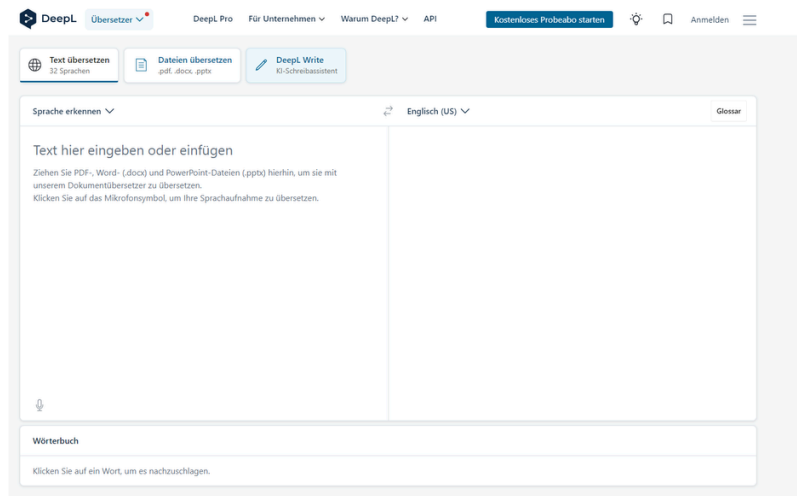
DeepL Übersetzer DeepL Pro Für Unternehmen Warum DeepL? API Kostenloses Probeabo starten Anmelden

Text übersetzen
32 Sprachen

Dateien übersetzen
.pdf, .docx, .pptx

DeepL Write
KI-Schreibassistent

Sprache erkennen

Englisch (US)

Glossar

Text hier eingeben oder einfügen

Ziehen Sie PDF-, Word- (.docx) und PowerPoint-Dateien (.pptx) hierhin, um sie mit unserem Dokumentübersetzer zu übersetzen.
Klicken Sie auf das Mikrofonsymbol, um Ihre Sprachaufnahme zu übersetzen.

Wörterbuch

Klicken Sie auf ein Wort, um es nachzuschlagen.